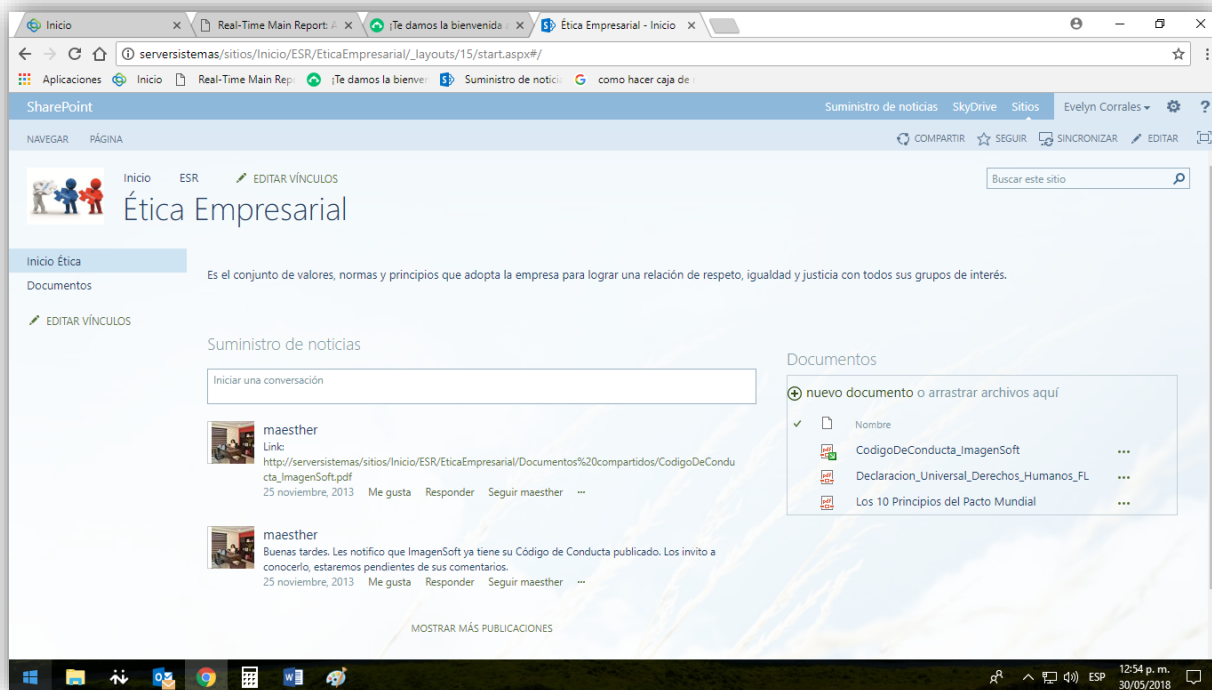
Inicio × Real-Time Main Report: A × ¡Te damos la bienvenida × Ética Empresarial - Inicio ×

serversistemas/sitios/Inicio/ESR/EticaEmpresarial/_layouts/15/start.aspx#/

Aplicaciones Inicio Real-Time Main Rep ¡Te damos la bienve Suministro de notici como hacer caja de

SharePoint Suministro de noticias SkyDrive Sitios Evelyn Corrales ?

NAVEGAR PÁGINA COMPARTIR SEGUIR SINCRONIZAR EDITAR

Inicio ESR EDITAR VÍNCULOS

Ética Empresarial

Buscar este sitio

Inicio Ética
Documentos
EDITAR VÍNCULOS

Es el conjunto de valores, normas y principios que adopta la empresa para lograr una relación de respeto, igualdad y justicia con todos sus grupos de interés.

Suministro de noticias

Iniciar una conversación

maesther
Link:
http://serversistemas/sitios/Inicio/ESR/EticaEmpresarial/Documentos%20compartidos/CodigoDeConducta_ImagenSoft.pdf
25 noviembre, 2013 Me gusta Responder Seguir maesther ···

maesther
Buenas tardes. Les notifico que ImagenSoft ya tiene su Código de Conducta publicado. Los invito a conocerlo, estaremos pendientes de sus comentarios.
25 noviembre, 2013 Me gusta Responder Seguir maesther ···

MOSTRAR MÁS PUBLICACIONES

Documentos

nuevo documento o arrastrar archivos aquí

Nombre
CodigoDeConducta_ImagenSoft ···
Declaracion_Universal_Derechos_Humanos_FL ···
Los 10 Principios del Pacto Mundial ···

ESP 12:54 p. m. 30/05/2018